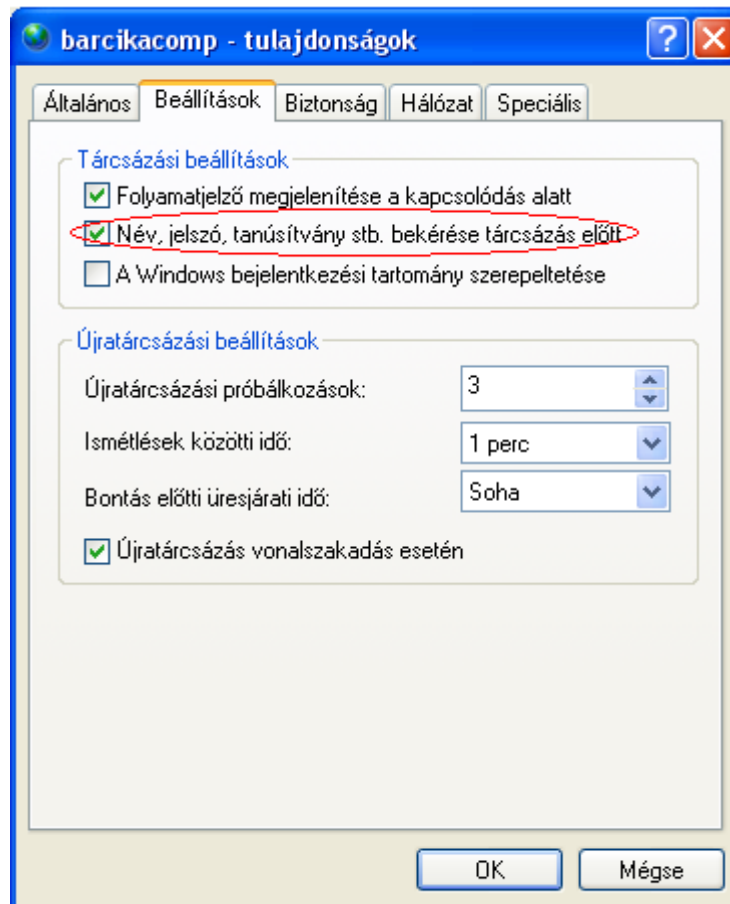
barcikacomp - tulajdonságok

Általános | Beállítások | Biztonság | Hálózat | Speciális

Tárcsázási beállítások

Folyamatjelző megjelenítése a kapcsolódás alatt

Név, jelszó, tanúsítvány stb. bekérése tárcsázás előtt

A Windows bejelentkezési tartomány szerepeltetése

Újratárcsázási beállítások

Újratárcsázási próbálkozások: 3

Ismétlések közötti idő: 1 perc

Bontás előtti üresjárati idő: Soha

Újratárcsázás vonalszakadás esetén

OK | Mégse